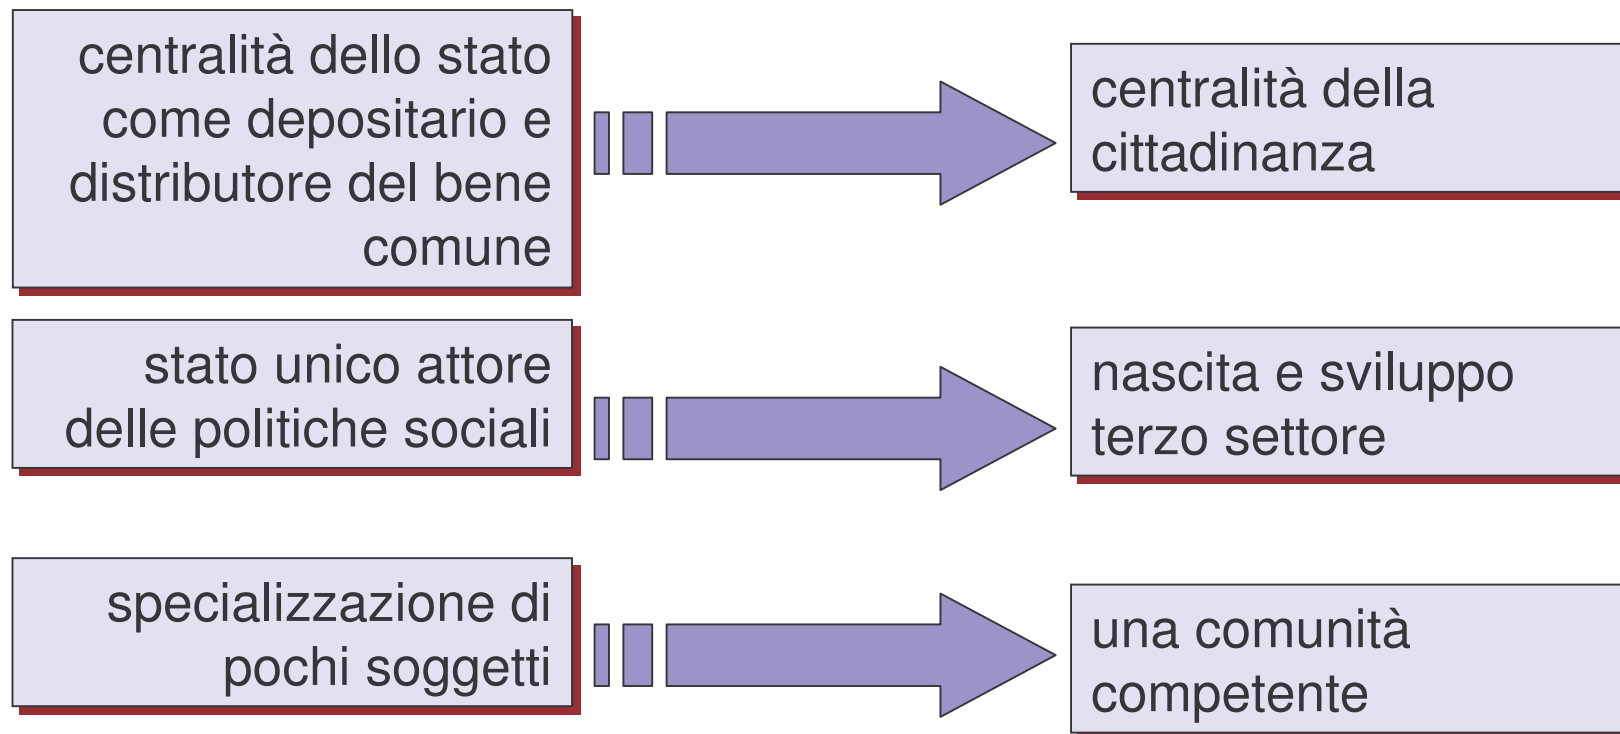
centralità dello stato come depositario e distributore del bene comune

centralità della cittadinanza

stato unico attore delle politiche sociali

nascita e sviluppo terzo settore

specializzazione di pochi soggetti

una comunità competente